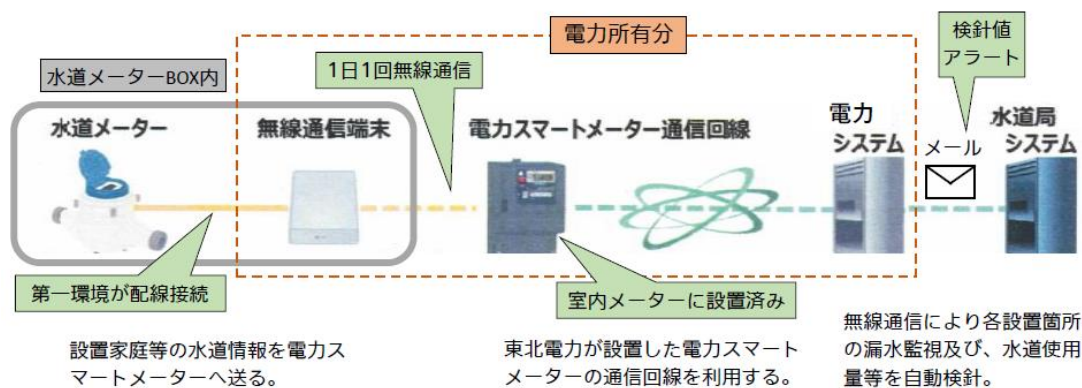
電力所有分

検針値
アラート

水道メーターBOX内

1日1回無線通信

水道メーター

無線通信端末

電力スマートメーター通信回線

電力
システム

メール

水道局
システム

第一環境が配線接続

室内メーターに設置済み

設置家庭等の水道情報を電力スマートメーターへ送る。

東北電力が設置した電力スマートメーターの通信回線を利用する。

無線通信により各設置箇所の漏水監視及び、水道使用量等を自動検針。